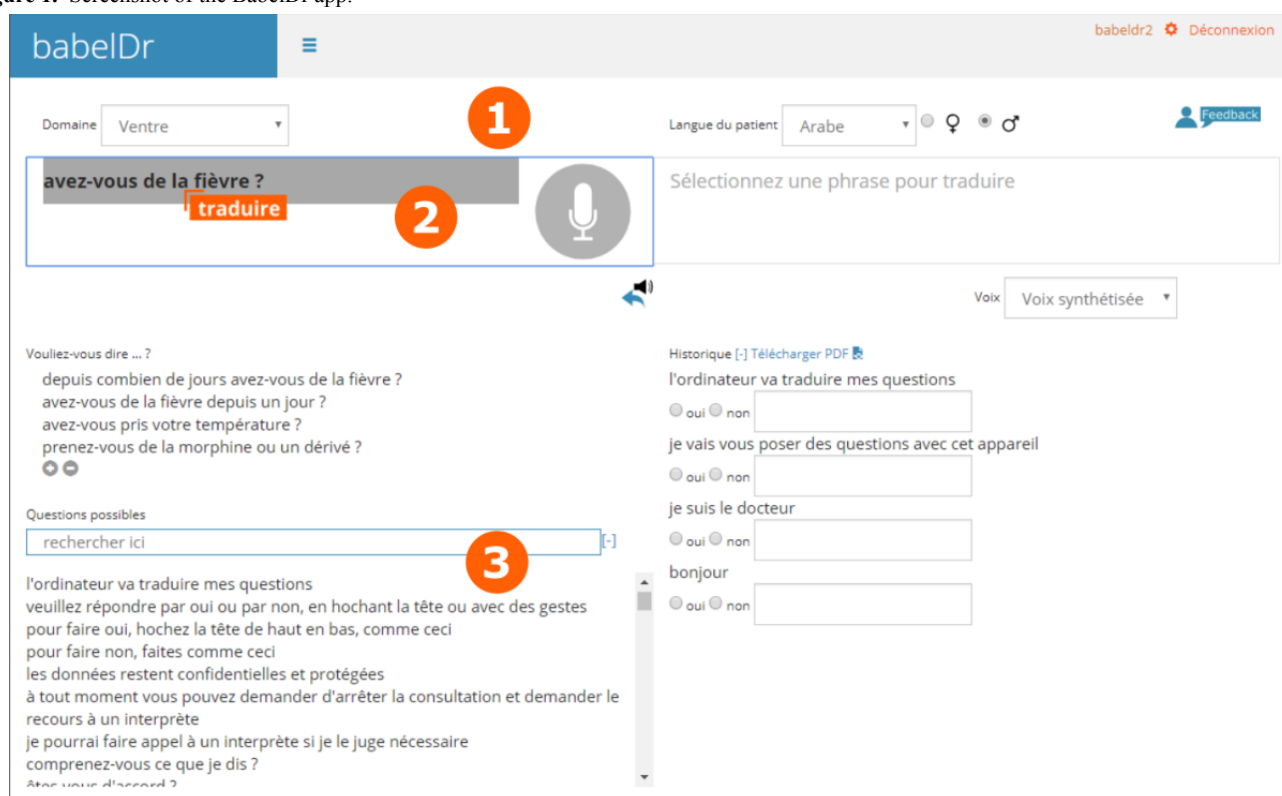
gure 1. Screenshot of the BabelDr app.

babelDr ≡ babeldr2 Déconnexion

Domaine Ventre

1

Langue du patient Arabe ♀ ♂

Feedback

avez-vous de la fièvre ?
traduire

2

Sélectionnez une phrase pour traduire

Voix Voix synthétisée

Vouliez-vous dire ... ?
depuis combien de jours avez-vous de la fièvre ?
avez-vous de la fièvre depuis un jour ?
avez-vous pris votre température ?
prenez-vous de la morphine ou un dérivé ?

Questions possibles
rechercher ici [-]

3

l'ordinateur va traduire mes questions
veuillez répondre par oui ou par non, en hochant la tête ou avec des gestes
pour faire oui, hochez la tête de haut en bas, comme ceci
pour faire non, faites comme ceci
les données restent confidentielles et protégées
à tout moment vous pouvez demander d'arrêter la consultation et demander le recours à un interprète
je pourrai faire appel à un interprète si je le juge nécessaire
comprenez-vous ce que je dis ?
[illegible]

Historique [-] Télécharger PDF
l'ordinateur va traduire mes questions
oui non
je vais vous poser des questions avec cet appareil
oui non
je suis le docteur
oui non
bonjour
oui non